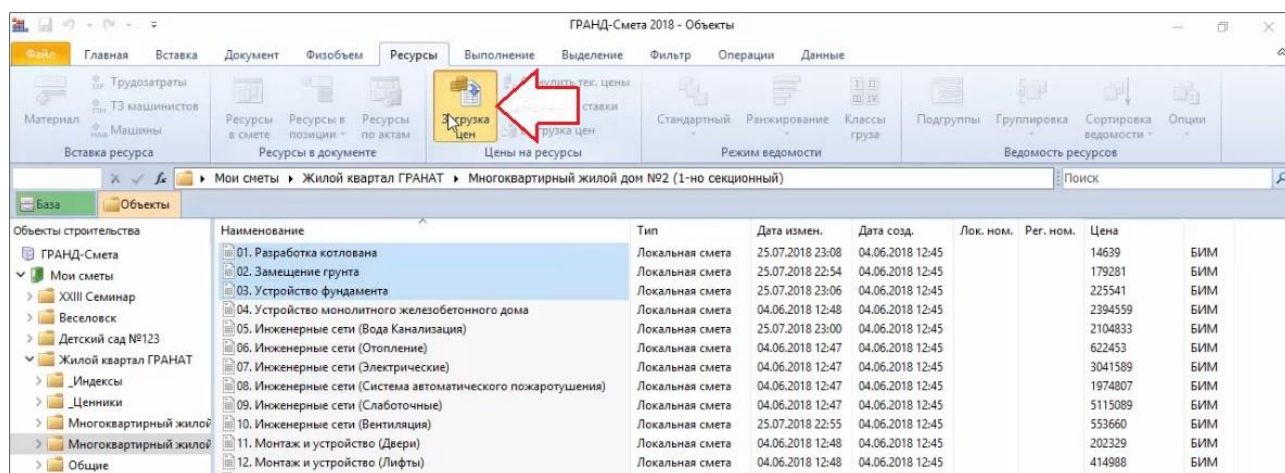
ГРАНД-Смета 2018 - Объекты

Файл Главная Вставка Документ Физобъем Ресурсы Выполнение Выделение Фильтр Операции Данные

Материал Трудозатраты ТЗ машинистов Машины
Вставка ресурса

Ресурсы в смете Ресурсы в позиции Ресурсы по актам
Ресурсы в документе

Загрузка цен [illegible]чить тек. цены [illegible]ставки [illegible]грузка цен
Цены на ресурсы

Стандартный Ранжирование Классы груза
Режим ведомости

Подгруппы Группировка Сортировка ведомости Опции
Ведомость ресурсов

Мои сметы ▸ Жилой квартал ГРАНАТ ▸ Многоквартирный жилой дом №2 (1-но секционный)
Поиск

База Объекты

Объекты строительства
ГРАНД-Смета
Мои сметы
XXIII Семинар
Веселовск
Детский сад №123
Жилой квартал ГРАНАТ
_Индексы
_Ценники
Многоквартирный жилой
Многоквартирный жилой
Общие

| Наименование | Тип | Дата измен. | Дата созд. | Лок. ном. | Рег. ном. | Цена | |
|---|---|---|---|---|---|---|---|
| 01. Разработка котлована | Локальная смета | 25.07.2018 23:08 | 04.06.2018 12:45 | | | 14639 | БИМ |
| 02. Замещение грунта | Локальная смета | 25.07.2018 22:54 | 04.06.2018 12:45 | | | 179281 | БИМ |
| 03. Устройство фундамента | Локальная смета | 25.07.2018 23:06 | 04.06.2018 12:45 | | | 225541 | БИМ |
| 04. Устройство монолитного железобетонного дома | Локальная смета | 04.06.2018 12:48 | 04.06.2018 12:45 | | | 2394559 | БИМ |
| 05. Инженерные сети (Вода Канализация) | Локальная смета | 25.07.2018 23:00 | 04.06.2018 12:45 | | | 2104833 | БИМ |
| 06. Инженерные сети (Отопление) | Локальная смета | 04.06.2018 12:47 | 04.06.2018 12:45 | | | 622453 | БИМ |
| 07. Инженерные сети (Электрические) | Локальная смета | 04.06.2018 12:47 | 04.06.2018 12:45 | | | 3041589 | БИМ |
| 08. Инженерные сети (Система автоматического пожаротушения) | Локальная смета | 04.06.2018 12:47 | 04.06.2018 12:45 | | | 1974807 | БИМ |
| 09. Инженерные сети (Слаботочные) | Локальная смета | 04.06.2018 12:47 | 04.06.2018 12:45 | | | 5115089 | БИМ |
| 10. Инженерные сети (Вентиляция) | Локальная смета | 25.07.2018 22:55 | 04.06.2018 12:45 | | | 553660 | БИМ |
| 11. Монтаж и устройство (Двери) | Локальная смета | 04.06.2018 12:48 | 04.06.2018 12:45 | | | 202329 | БИМ |
| 12. Монтаж и устройство (Лифты) | Локальная смета | 04.06.2018 12:48 | 04.06.2018 12:45 | | | 414988 | БИМ |